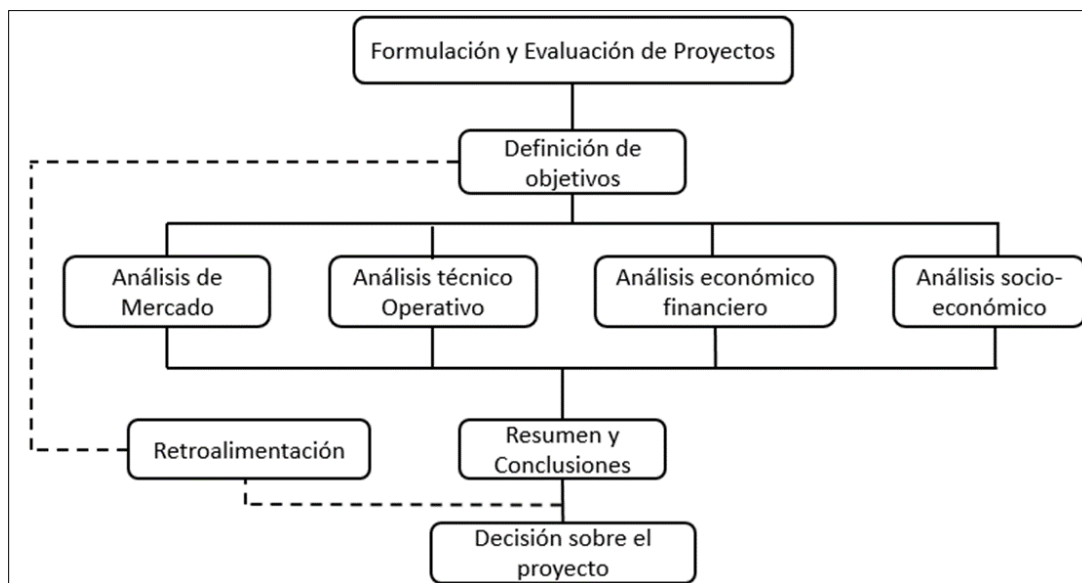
Formulación y Evaluación de Proyectos

Definición de objetivos

Análisis de Mercado

Análisis técnico Operativo

Análisis económico financiero

Análisis socio-económico

Retroalimentación

Resumen y Conclusiones

Decisión sobre el proyecto